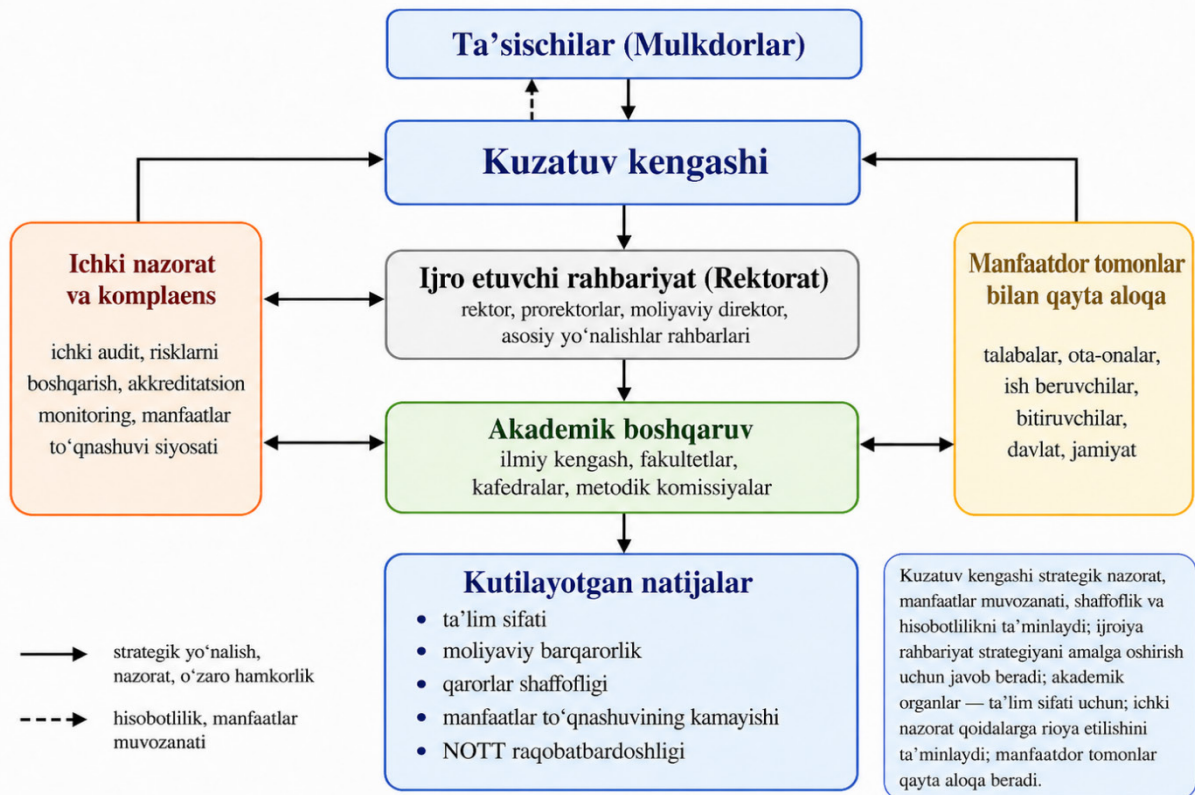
Ta’sischilar (Mulkdorlar)

Kuzatuv kengashi

Ichki nazorat va komplaens

ichki audit, risklarni boshqarish, akkreditatsion monitoring, manfaatlar to‘qnashuvi siyosati

Ijro etuvchi rahbariyat (Rektorat)
rektor, prorektorlar, moliyaviy direktor, asosiy yo‘nalishlar rahbarlari

Manfaatdor tomonlar bilan qayta aloqa

talabalar, ota-onalar, ish beruvchilar, bitiruvchilar, davlat, jamiyat

Akademik boshqaruv
ilmiy kengash, fakultetlar, kafedralar, metodik komissiyalar

Kutilayotgan natijalar
• ta’lim sifati
• moliyaviy barqarorlik
• qarorlar shaffofligi
• manfaatlar to‘qnashuvining kamayishi
• NOTT raqobatbardoshligi

strategik yo‘nalish, nazorat, o‘zaro hamkorlik

hisobotlilik, manfaatlar muvozanati

Kuzatuv kengashi strategik nazorat, manfaatlar muvozanati, shaffoflik va hisobotlilikni ta’minlaydi; ijroiya rahbariyat strategiyani amalga oshirish uchun javob beradi; akademik organlar — ta’lim sifati uchun; ichki nazorat qoidalarga rioya etilishini ta’minlaydi; manfaatdor tomonlar qayta aloqa beradi.